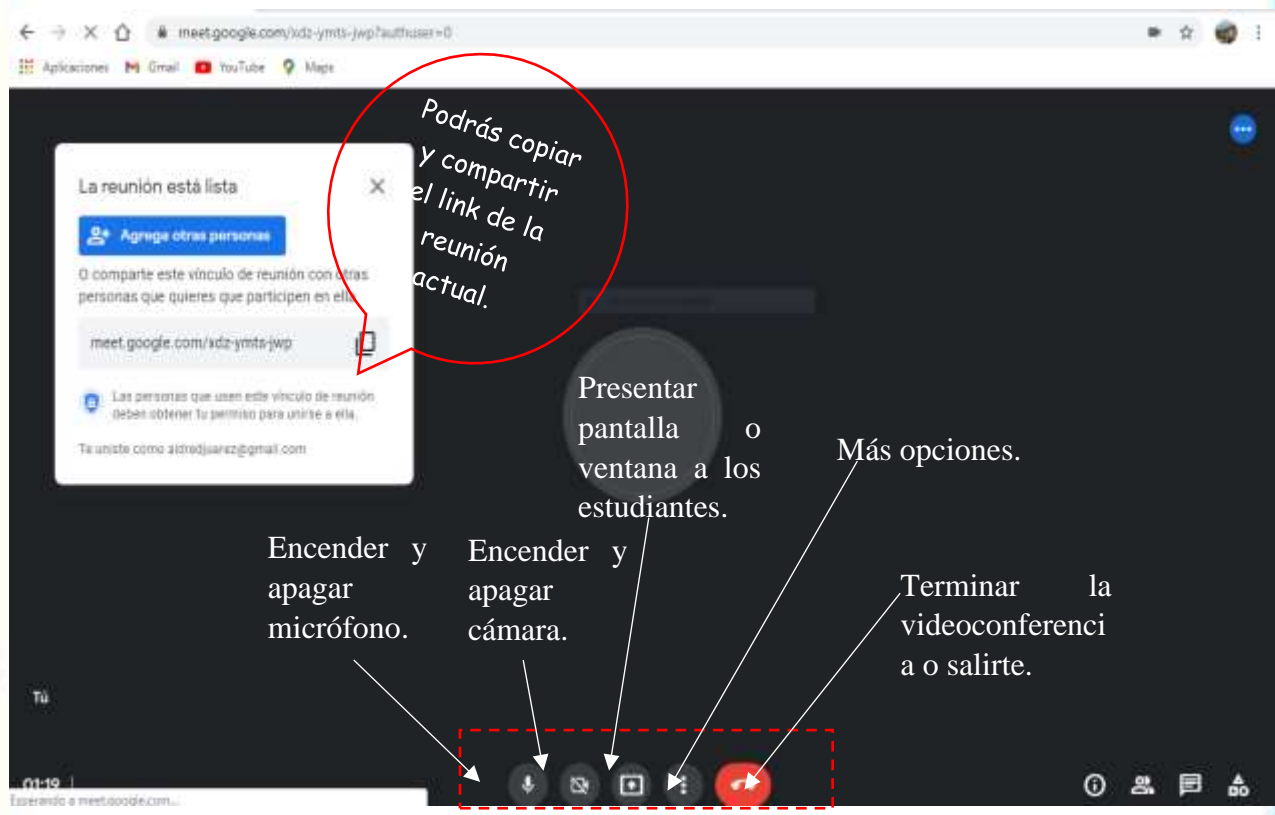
meet.google.com/xdz-ymts-jwp?authuser=0

Aplicaciones Gmail YouTube Maps

La reunión está lista

Agrega otras personas

O comparte este vínculo de reunión con otras personas que quieres que participen en ella

meet.google.com/xdz-ymts-jwp

Las personas que usen este vínculo de reunión deben obtener tu permiso para unirse a ella.

Te uniste como aldredjuarez@gmail.com

Podrás copiar y compartir el link de la reunión actual.

Presentar pantalla o ventana a los estudiantes.

Más opciones.

Encender y apagar micrófono.

Encender y apagar cámara.

Terminar la videoconferencia o salirte.

Tú

01:19

Esperando a meet.google.com...